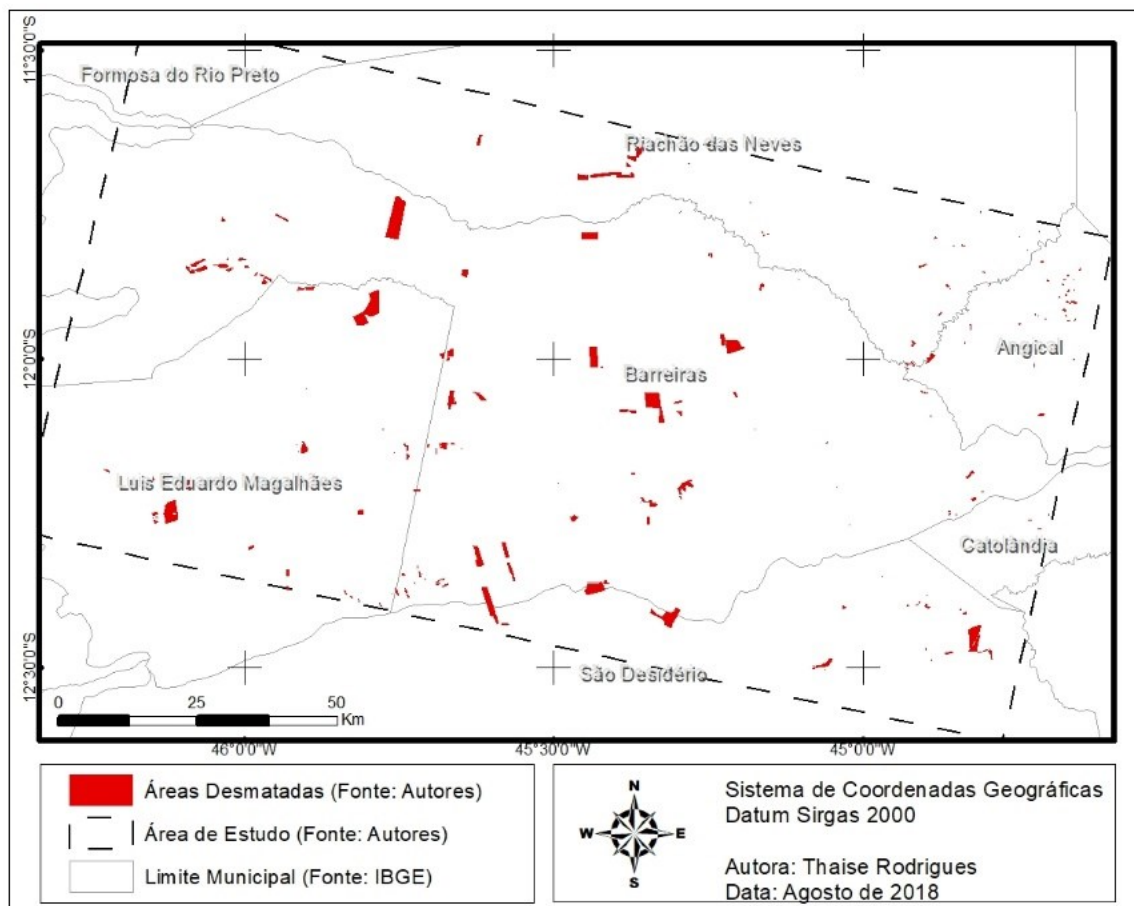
11°30'0"S
Formosa do Rio Preto
Riachão das Neves
12°0'0"S
Barreiras
Angical
Luís Eduardo Magalhães
Catolândia
12°30'0"S
São Desidério
0 25 50 Km
46°0'0"W
45°30'0"W
45°0'0"W

Áreas Desmatadas (Fonte: Autores)
Área de Estudo (Fonte: Autores)
Limite Municipal (Fonte: IBGE)

N
W E
S

Sistema de Coordenadas Geográficas
Datum Sirgas 2000

Autora: Thaise Rodrigues
Data: Agosto de 2018